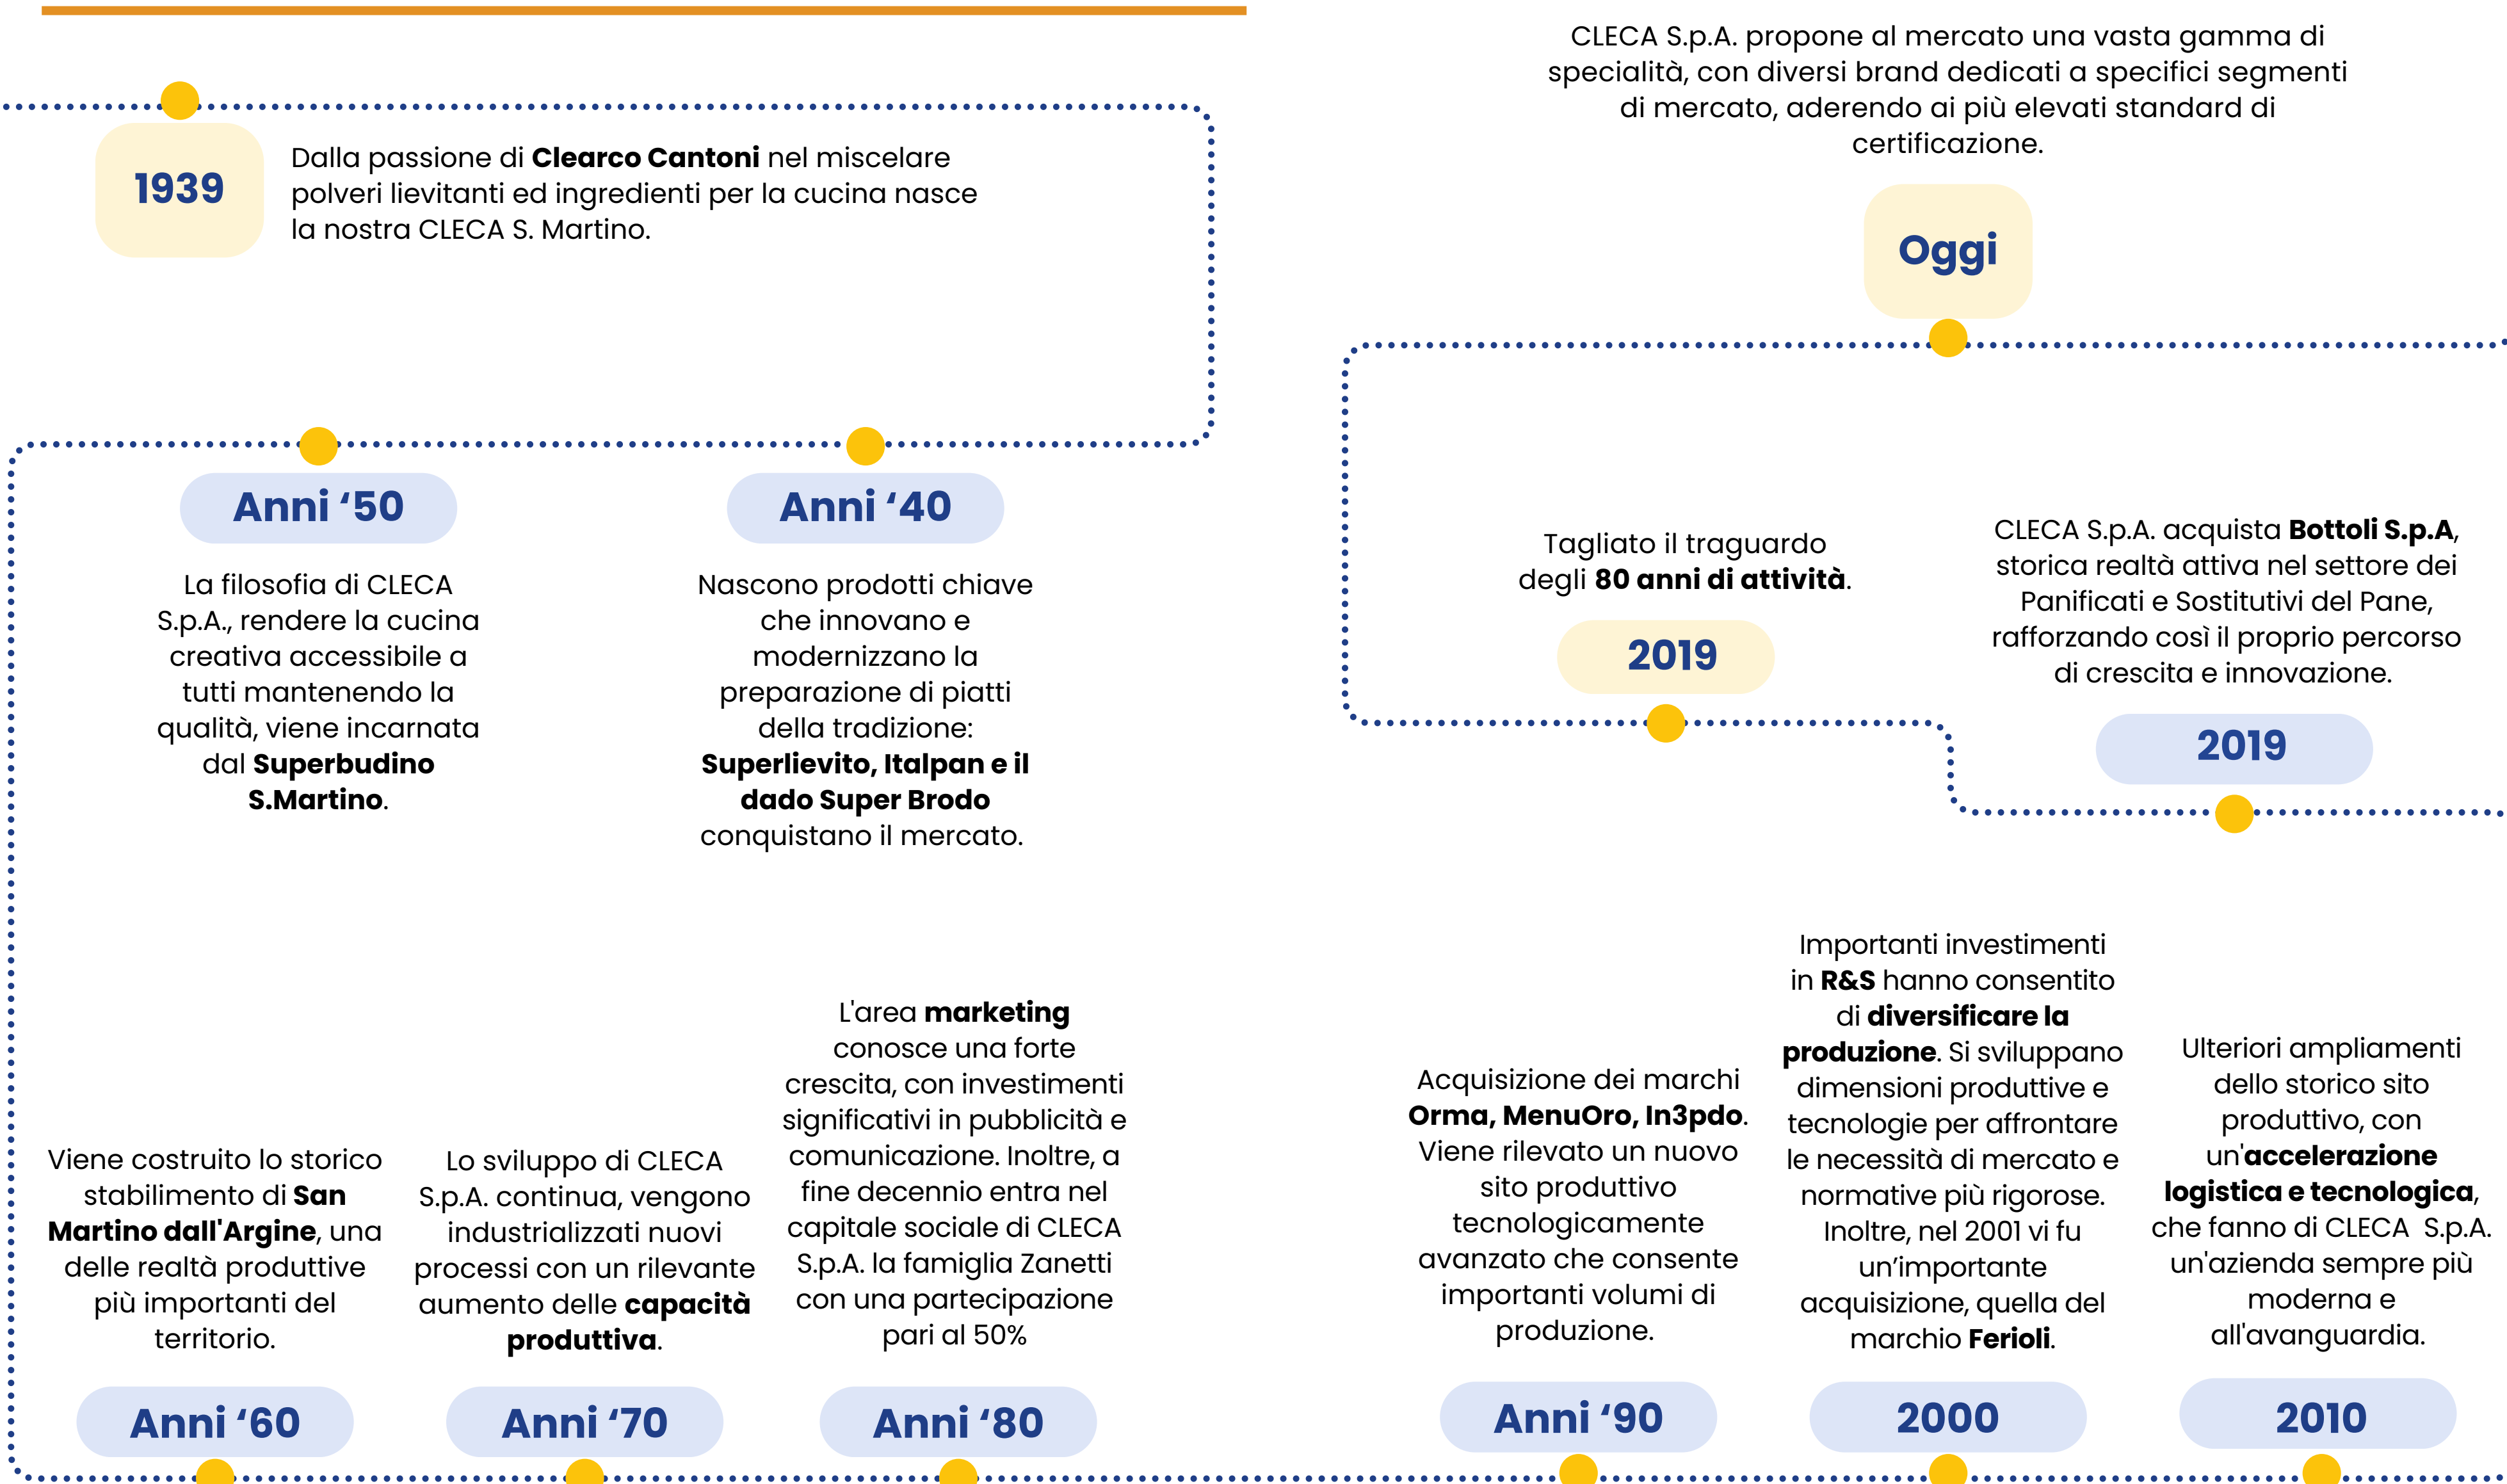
1939

Dalla passione di **Clearco Cantoni** nel miscelare polveri lievitanti ed ingredienti per la cucina nasce la nostra CLECA S. Martino.

Anni '50

La filosofia di CLECA S.p.A., rendere la cucina creativa accessibile a tutti mantenendo la qualità, viene incarnata dal **Superbudino S.Martino**.

Anni '40

Nascono prodotti chiave che innovano e modernizzano la preparazione di piatti della tradizione: **Superlievito, Italpan e il dado Super Brodo** conquistano il mercato.

Viene costruito lo storico stabilimento di **San Martino dall'Argine**, una delle realtà produttive più importanti del territorio.

Anni '60

Lo sviluppo di CLECA S.p.A. continua, vengono industrializzati nuovi processi con un rilevante aumento delle **capacità produttiva**.

Anni '70

L'area **marketing** conosce una forte crescita, con investimenti significativi in pubblicità e comunicazione. Inoltre, a fine decennio entra nel capitale sociale di CLECA S.p.A. la famiglia Zanetti con una partecipazione pari al 50%

Anni '80

CLECA S.p.A. propone al mercato una vasta gamma di specialità, con diversi brand dedicati a specifici segmenti di mercato, aderendo ai più elevati standard di certificazione.

Oggi

Tagliato il traguardo degli **80 anni di attività**.

2019

CLECA S.p.A. acquista **Bottoli S.p.A**, storica realtà attiva nel settore dei Panificati e Sostitutivi del Pane, rafforzando così il proprio percorso di crescita e innovazione.

2019

Acquisizione dei marchi **Orma, MenuOro, In3pdo**. Viene rilevato un nuovo sito produttivo tecnologicamente avanzato che consente importanti volumi di produzione.

Anni '90

Importanti investimenti in **R&S** hanno consentito di **diversificare la produzione**. Si sviluppano dimensioni produttive e tecnologie per affrontare le necessità di mercato e normative più rigorose. Inoltre, nel 2001 vi fu un'importante acquisizione, quella del marchio **Ferioli**.

2000

Ulteriori ampliamenti dello storico sito produttivo, con un'**accelerazione logistica e tecnologica**, che fanno di CLECA S.p.A. un'azienda sempre più moderna e all'avanguardia.

2010